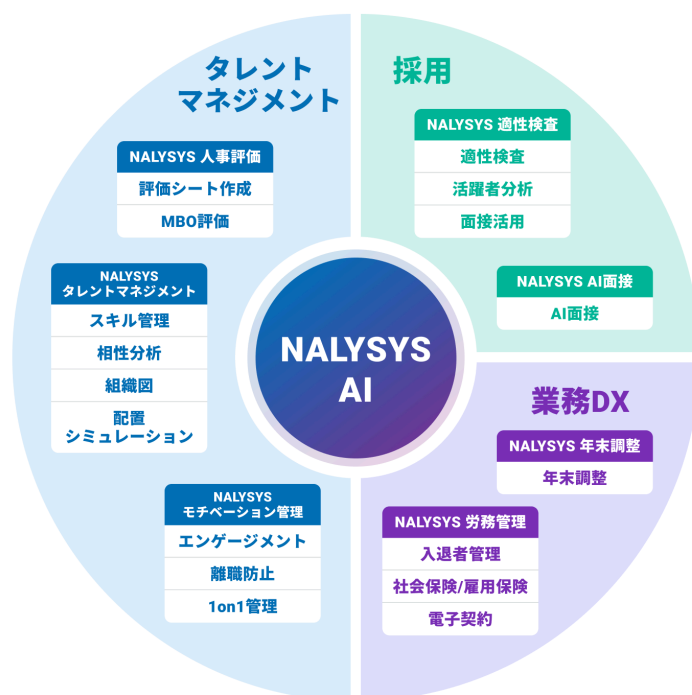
タレント
マネジメント

NALYSYS 人事評価
評価シート作成
MBO評価

NALYSYS
タレントマネジメント
スキル管理
相性分析
組織図
配置
シミュレーション

NALYSYS
モチベーション管理
エンゲージメント
離職防止
1on1管理

採用

NALYSYS 適性検査
適性検査
活躍者分析
面接活用

NALYSYS AI面接
AI面接

NALYSYS
AI

業務DX

NALYSYS 年末調整
年末調整

NALYSYS 労務管理
入退者管理
社会保険/雇用保険
電子契約